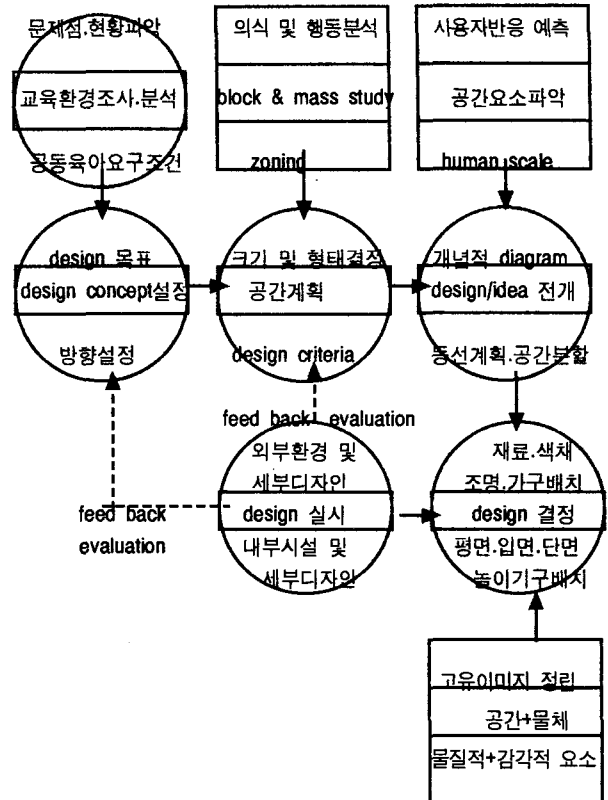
문제점.현황파악

교육환경조사.분석

공동육아요구조건

의식 및 행동분석

block & mass study

zoning

사용자반응 예측

공간요소파악

human scale

design 목표

design concept설정

방향설정

크기 및 형태결정

공간계획

design criteria

개념적 diagram

design/idea 전개

동선계획.공간분할

feed back evaluation

외부환경 및 세부디자인

design 실시

내부시설 및 세부디자인

feed back evaluation

재료.색채

조명.가구배치

design 결정

평면.입면.단면

놀이기구배치

고유이미지 정립

공간+물체

물질적+감각적 요소